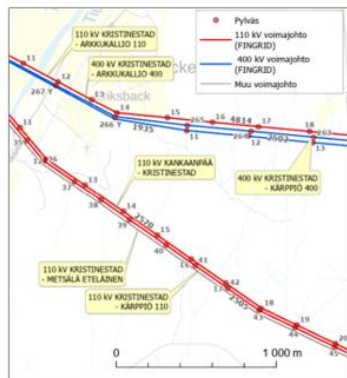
Pylväs
110 kV voimajohto (FINGRID)
400 kV voimajohto (FINGRID)
Muu voimajohto

110 kV KRISTINESTAD - ARKKUKALLIO 110

400 kV KRISTINESTAD - ARKKUKALLIO 400

11
12
267 Y
13
14
266 Y
1935
15
265
16
11
4814
264
17
12
3502
18
263
13

Åsändan
Backbäck
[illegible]ksback

400 kV KRISTINESTAD - KÄRPPIÖ 400

110 kV KANKAANPÄÄ - KRISTINESTAD

35
36
37
13
38
14
39
2570
15
40
16
41
42
17
2505
18
43
19
44
20
45

110 kV KRISTINESTAD - METSÄLÄ ETELÄINEN

110 kV KRISTINESTAD - KÄRPPIÖ 110

0
1 000 m